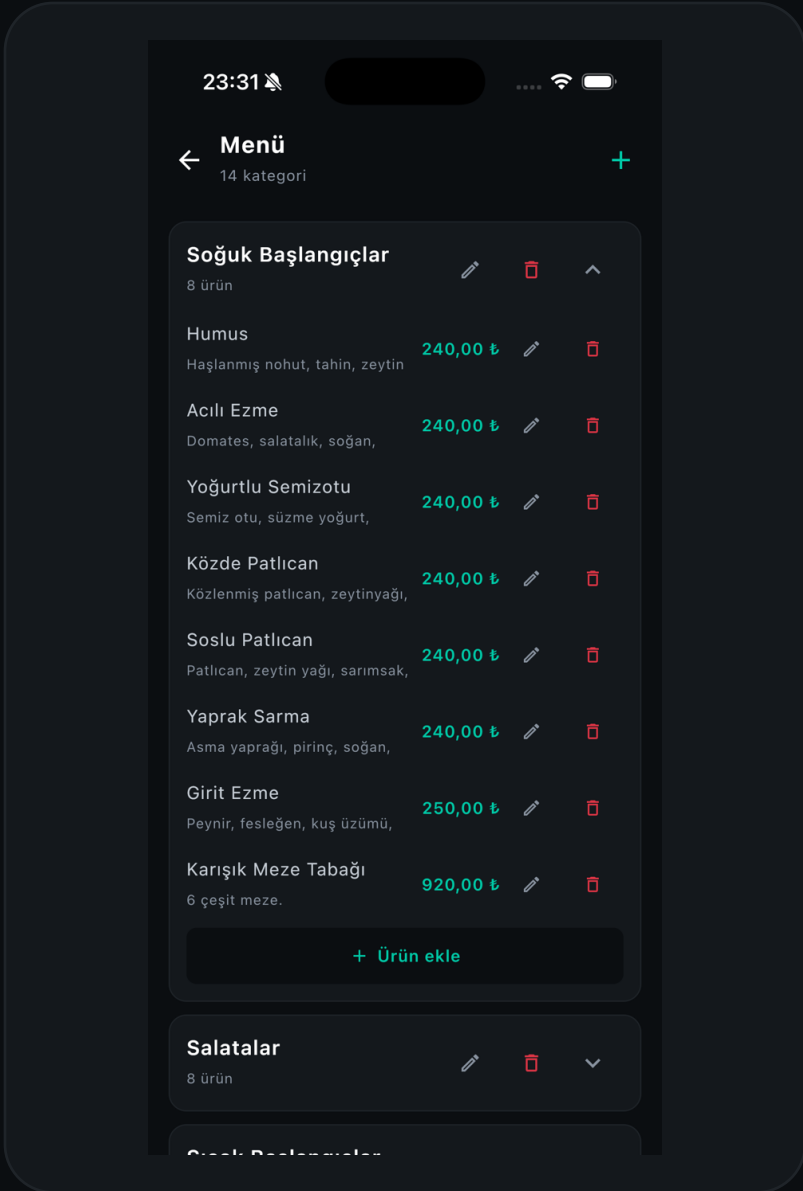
23:31

Menü
14 kategori

Soğuk Başlangıçlar
8 ürün

Humus
Haşlanmış nohut, tahin, zeytin
240,00 ₺

Acılı Ezme
Domates, salatalık, soğan,
240,00 ₺

Yoğurtlu Semizotu
Semiz otu, süzme yoğurt,
240,00 ₺

Közde Patlıcan
Közlenmiş patlıcan, zeytinyağı,
240,00 ₺

Soslu Patlıcan
Patlıcan, zeytin yağı, sarımsak,
240,00 ₺

Yaprak Sarma
Asma yaprağı, pirinç, soğan,
240,00 ₺

Girit Ezme
Peynir, fesleğen, kuş üzümü,
250,00 ₺

Karışık Meze Tabağı
6 çeşit meze.
920,00 ₺

+ Ürün ekle

Salatalar
8 ürün

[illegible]